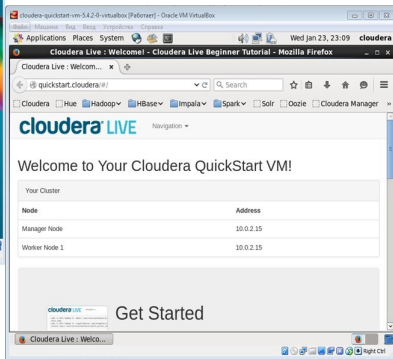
cloudera-quickstart-vm-5.4.2-0-virtualbox [Работает] - Oracle VM VirtualBox
Файл Машина Вид Ввод Устройства Справка
Applications Places System
Wed Jan 23, 23:09 cloudera
Cloudera Live : Welcome! - Cloudera Live Beginner Tutorial - Mozilla Firefox
Cloudera Live : Welcom... ×
quickstart.cloudera/#/
Search
Cloudera Hue Hadoop HBase Impala Spark Solr Oozie Cloudera Manager »
cloudera LIVE Navigation

Welcome to Your Cloudera QuickStart VM!

Your Cluster

| Node | Address |
|---|---|
| Manager Node | 10.0.2.15 |
| Worker Node 1 | 10.0.2.15 |

cloudera LIVE
Get Started

Cloudera Live : Welco...
Right Ctrl